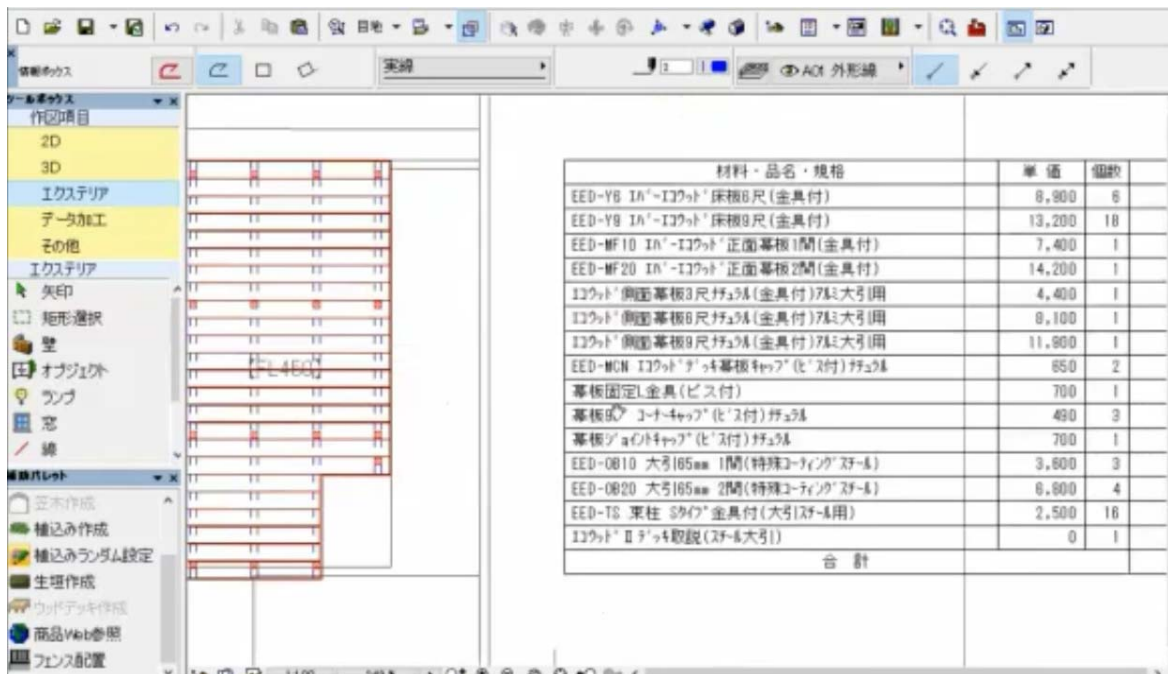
情報ボックス
実線
A01 外形線
ツールボックス
作図項目
2D
3D
エクステリア
データ加工
その他
エクステリア
矢印
矩形選択
壁
オブジェクト
ランプ
窓
線
編集パレット
植木作成
植込み作成
植込みランダム設定
生垣作成
ウッドデッキ作成
商品Web参照
フェンス配置

FL4EO

| 材料・品名・規格 | 単 価 | 個数 |
|---|---|---|
| EED-Y6 エバーエコウッド床板6尺(金具付) | 8,900 | 6 |
| EED-Y9 エバーエコウッド床板9尺(金具付) | 13,200 | 18 |
| EED-MF10 エバーエコウッド正面幕板1間(金具付) | 7,400 | 1 |
| EED-MF20 エバーエコウッド正面幕板2間(金具付) | 14,200 | 1 |
| エコウッド側面幕板3尺ナチュラル(金具付)アルミ大引用 | 4,400 | 1 |
| エコウッド側面幕板6尺ナチュラル(金具付)アルミ大引用 | 8,100 | 1 |
| エコウッド側面幕板9尺ナチュラル(金具付)アルミ大引用 | 11,900 | 1 |
| EED-MCN エコウッドデッキ幕板キャップ(ビス付)ナチュラル | 650 | 2 |
| 幕板固定L金具(ビス付) | 700 | 1 |
| 幕板外コーナーキャップ(ビス付)ナチュラル | 490 | 3 |
| 幕板ジョイントキャップ(ビス付)ナチュラル | 700 | 1 |
| EED-OB10 大引165mm 1間(特殊コーティングスチール) | 3,600 | 3 |
| EED-OB20 大引165mm 2間(特殊コーティングスチール) | 6,800 | 4 |
| EED-TS 束柱 Sタイプ金具付(大引スチール用) | 2,500 | 16 |
| エコウッドⅡデッキ取説(スチール大引) | 0 | 1 |
| 合 計 | | |